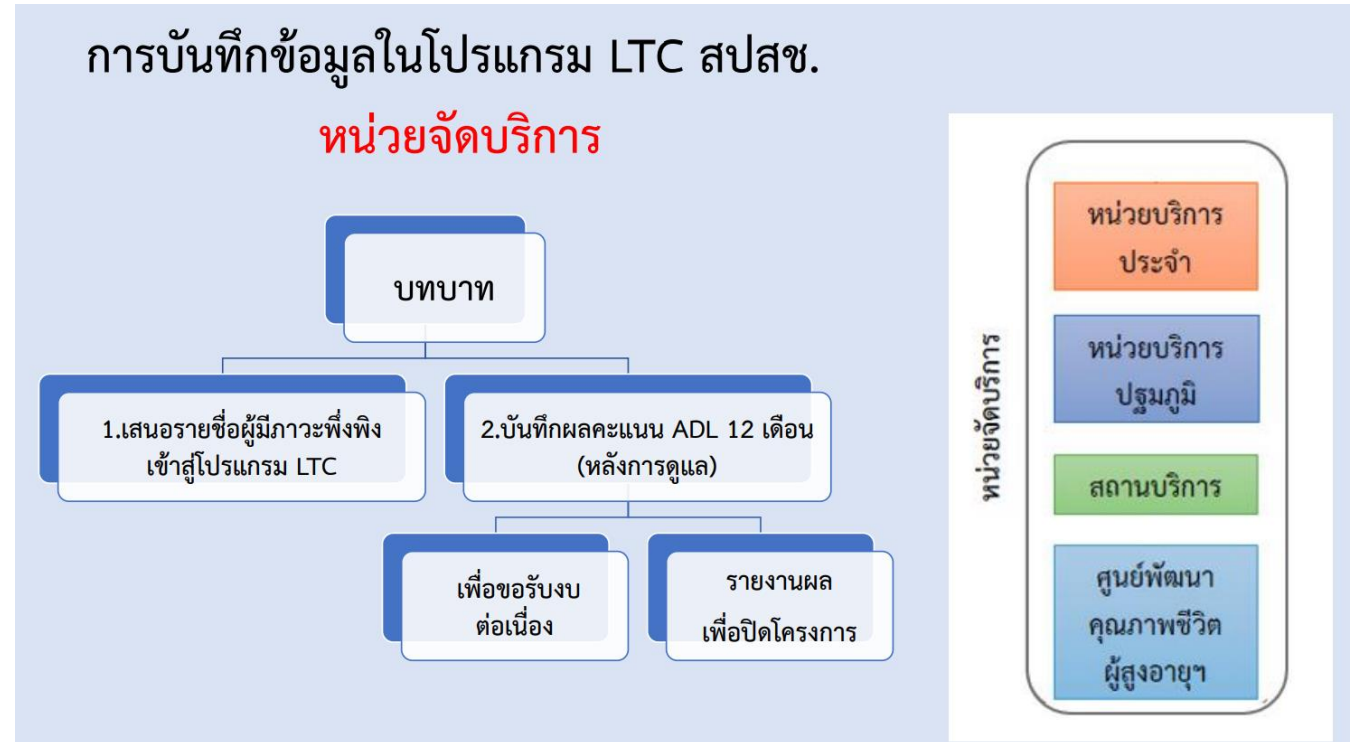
การบันทึกข้อมูลในโปรแกรม LTC สปสช.

หน่วยจัดบริการ

บทบาท

1.เสนอรายชื่อผู้มีภาวะพึ่งพิง เข้าสู่โปรแกรม LTC

2.บันทึกผลคะแนน ADL 12 เดือน (หลังการดูแล)

เพื่อขอรับงบ ต่อเนื่อง

รายงานผล เพื่อปิดโครงการ

หน่วยจัดบริการ

หน่วยบริการ ประจำ

หน่วยบริการ ปฐมภูมิ

สถานบริการ

ศูนย์พัฒนา คุณภาพชีวิต ผู้สูงอายุฯ